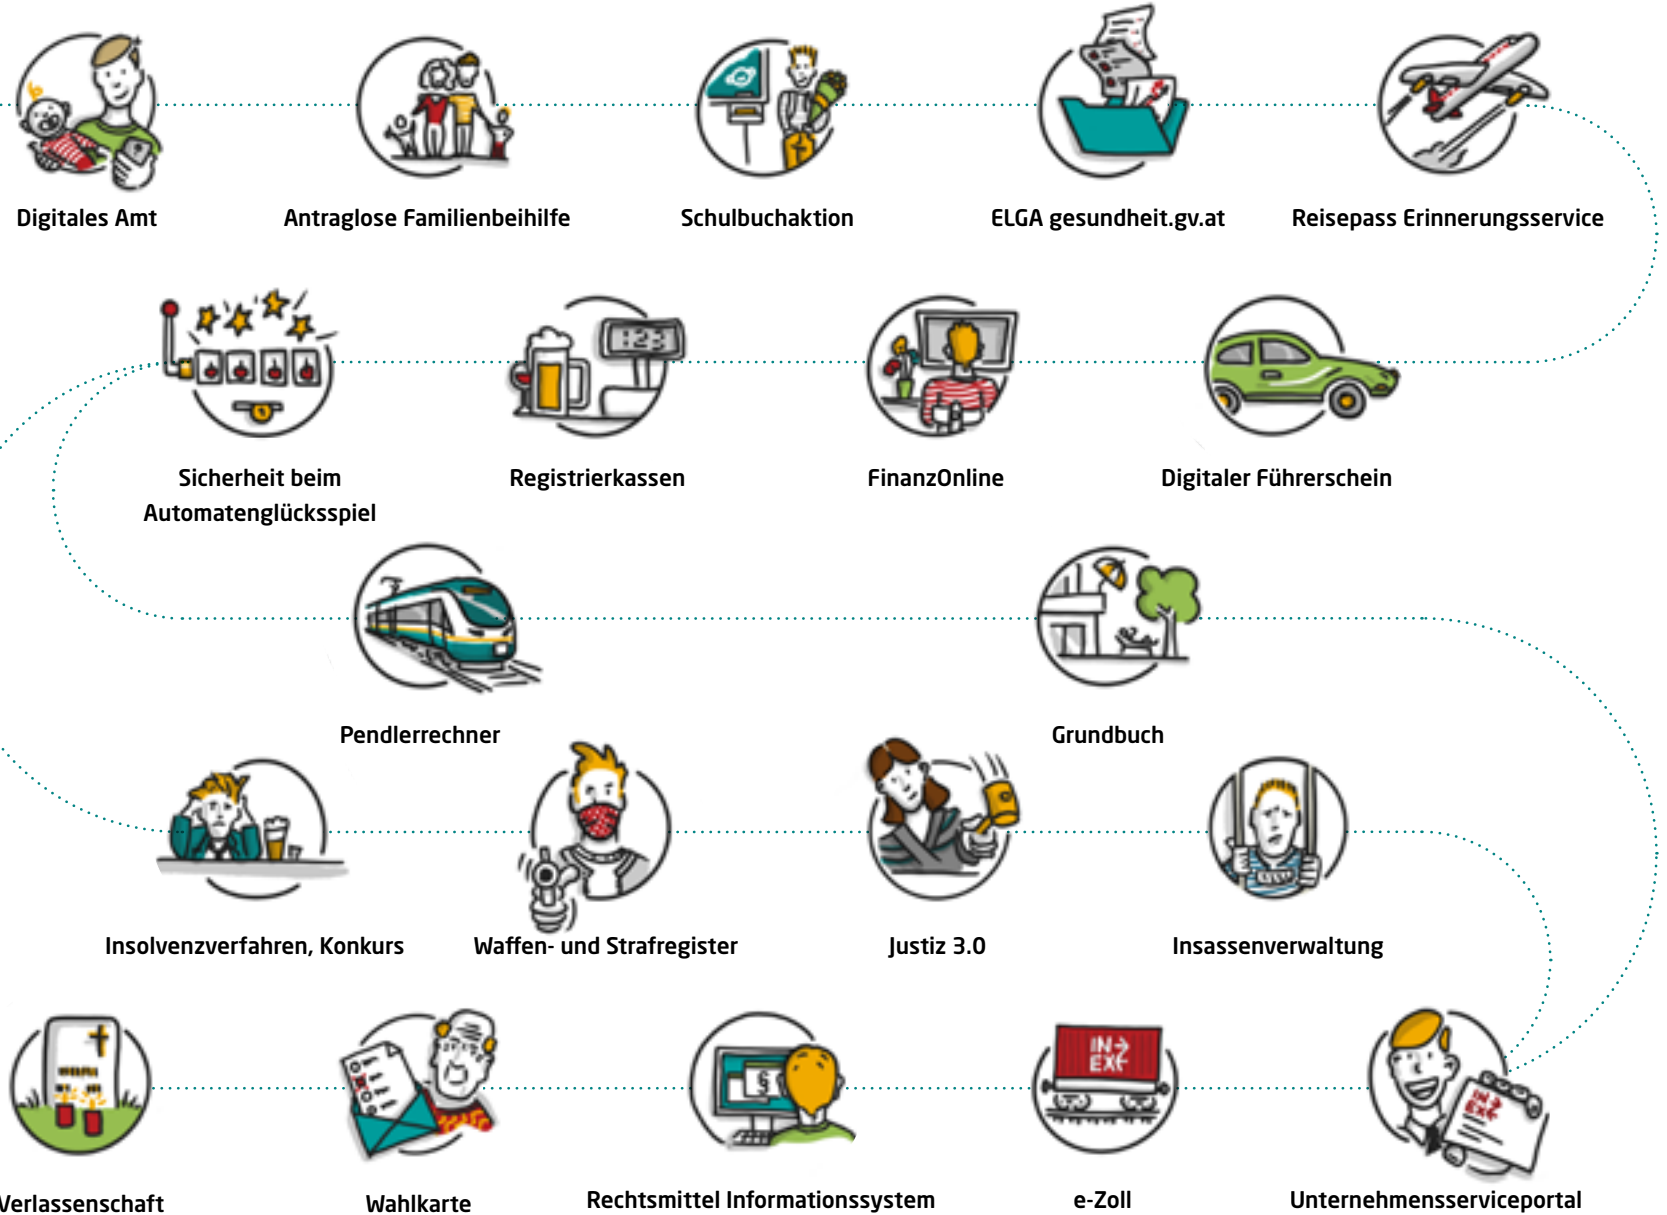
Digitales Amt

Antraglose Familienbeihilfe

Schulbuchaktion

ELGA gesundheit.gv.at

Reisepass Erinnerungsservice

Sicherheit beim Automatenglücksspiel

Registrierkassen

FinanzOnline

Digitaler Führerschein

Pendlerrechner

Grundbuch

Insolvenzverfahren, Konkurs

Waffen- und Strafregister

Justiz 3.0

Insassenverwaltung

Verlassenschaft

Wahlkarte

Rechtsmittel Informationssystem

e-Zoll

Unternehmensserviceportal